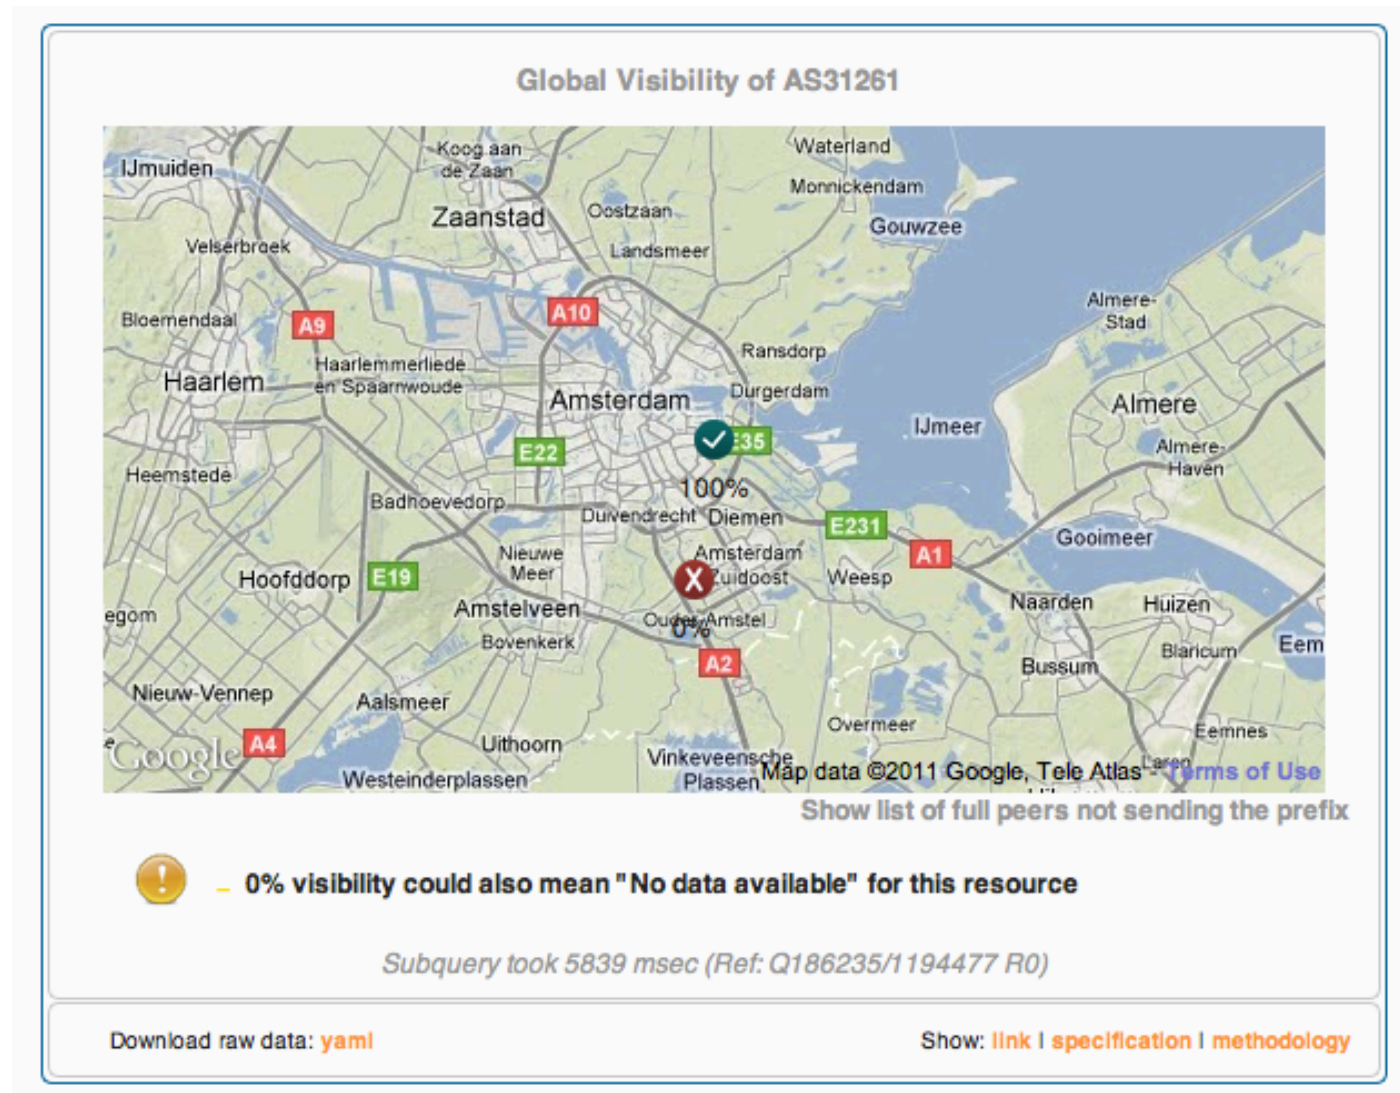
Global Visibility of AS31261

IJmuiden Koog aan de Zaan Waterland Zaanstad Oostzaan Monnickendam Velserbroek Landsmeer Gouwzee Bloemendaal A9 A10 Almere-Stad Haarlemmerliede en Spaarnwoude Ransdorp Haarlem Amsterdam Durgerdam Almere IJmeer E22 E35 Almere-Haven Heemstede 100% Badhoevedorp Duivendrecht Diemen E231 Gooimeer Nieuwe Meer Amsterdam Zuidoost A1 Hoofddorp E19 Weesp egom Amstelveen Naarden Huizen Ouder-Amstel 0% Bovenkerk Blaricum Eem A2 Bussum Nieuw-Vennep Aalsmeer Overmeer Eemnes Google A4 Uithoorn Vinkeveensche Plassen Westeinderplassen Map data ©2011 Google, Tele Atlas - Terms of Use

Show list of full peers not sending the prefix

_ 0% visibility could also mean "No data available" for this resource

Subquery took 5839 msec (Ref: Q186235/1194477 R0)

Download raw data: yaml

Show: link | specification | methodology